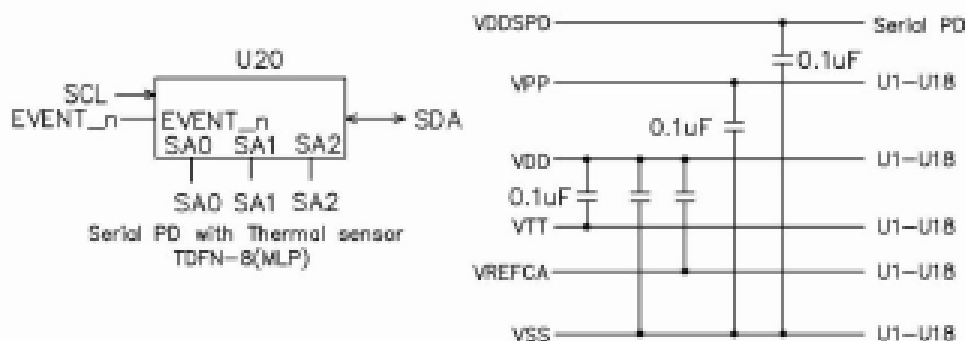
U20

SCL

EVENT_n

EVENT_n

SA0 SA1 SA2

SDA

SA0 SA1 SA2

Serial PD with Thermal sensor
TDFN-8(MLP)

VDDSPD

Serial PD

0.1uF

VPP

U1–U18

0.1uF

VDD

U1–U18

0.1uF

VTT

U1–U18

VREFCA

U1–U18

VSS

U1–U18